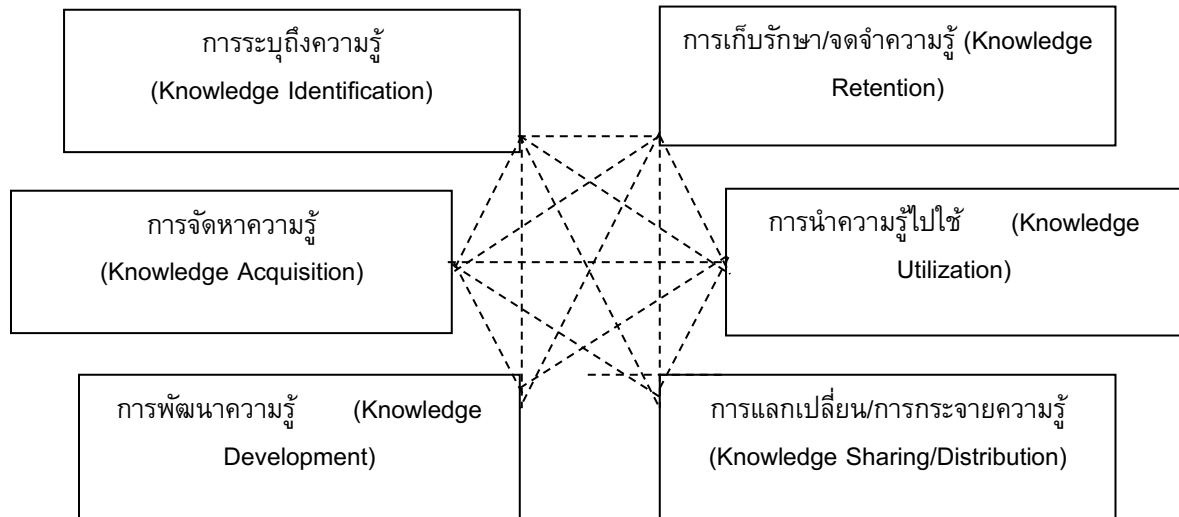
การระบุถึงความรู้ (Knowledge Identification)

การเก็บรักษา/จดจำความรู้ (Knowledge Retention)

การจัดหาความรู้ (Knowledge Acquisition)

การนำความรู้ไปใช้ (Knowledge Utilization)

การพัฒนาความรู้ (Knowledge Development)

การแลกเปลี่ยน/การกระจายความรู้ (Knowledge Sharing/Distribution)